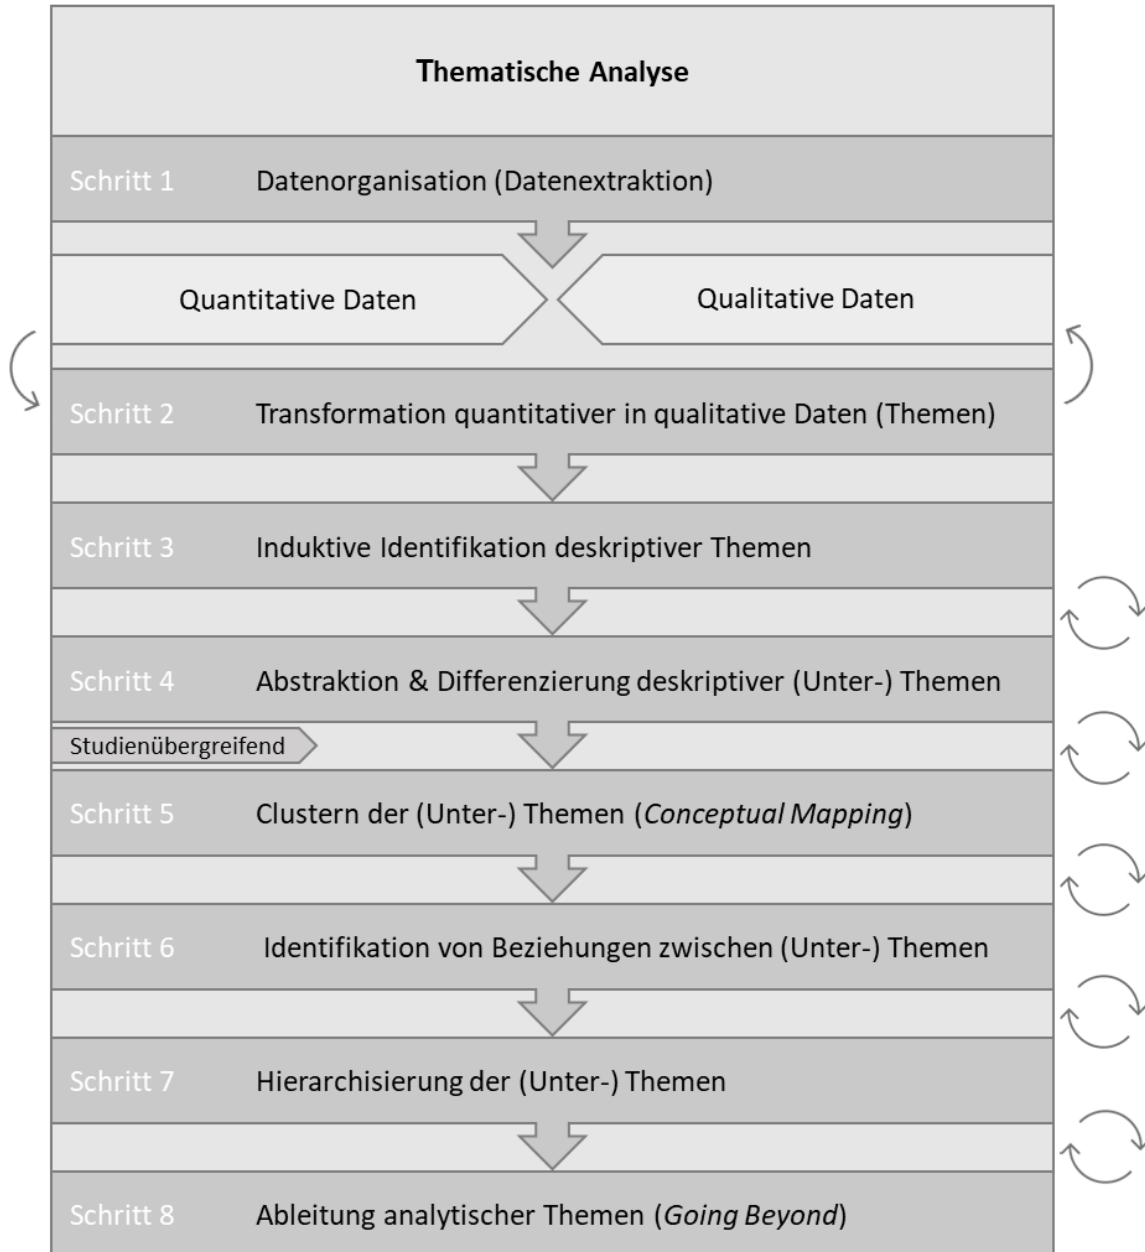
Thematische Analyse

Schritt 1 Datenorganisation (Datenextraktion)

Quantitative Daten

Qualitative Daten

Schritt 2 Transformation quantitativer in qualitative Daten (Themen)

Schritt 3 Induktive Identifikation deskriptiver Themen

Schritt 4 Abstraktion & Differenzierung deskriptiver (Unter-) Themen

Studienübergreifend

Schritt 5 Clustern der (Unter-) Themen (*Conceptual Mapping*)

Schritt 6 Identifikation von Beziehungen zwischen (Unter-) Themen

Schritt 7 Hierarchisierung der (Unter-) Themen

Schritt 8 Ableitung analytischer Themen (*Going Beyond*)